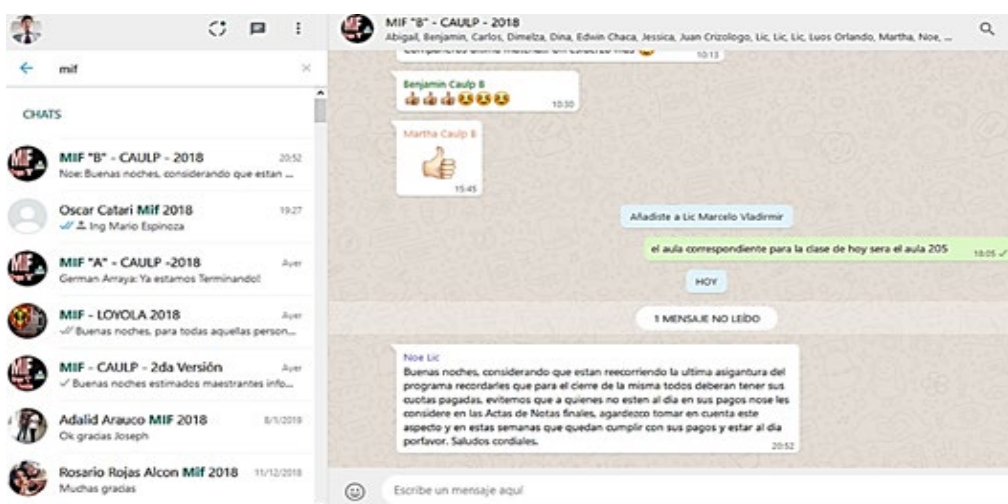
mif

CHATS

MIF "B" - CAULP - 2018 20:52
Noe: Buenas noches, considerando que estan ...

Oscar Catari Mif 2018 19:27
Ing Mario Espinoza

MIF "A" - CAULP -2018 Ayer
German Arraya: Ya estamos Terminando!

MIF - LOYOLA 2018 Ayer
Buenas noches, para todas aquellas person...

MIF - CAULP - 2da Versión Ayer
Buenas noches estimados maestrantes info...

Adalid Arauco MIF 2018 8/1/2018
Ok gracias Joseph

Rosario Rojas Alcon Mif 2018 11/12/2018
Muchas gracias

MIF "B" - CAULP - 2018
Abigail, Benjamin, Carlos, Dimelza, Dina, Edwin Chaca, Jessica, Juan Crizologo, Lic, Lic, Lic, Luos Orlando, Martha, Noe, ...

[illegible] 10:13

Benjamin Caulp B
👍👍👍😆😆😆 10:30

Martha Caulp B
👍 15:45

Añadiste a Lic Marcelo Vladirmir

el aula correspondiente para la clase de hoy sera el aula 205 18:05

HOY

1 MENSAJE NO LEÍDO

Noe Lic
Buenas noches, considerando que estan reecorriendo la ultima asignatura del programa recordarles que para el cierre de la misma todos deberan tener sus cuotas pagadas, evitemos que a quienes no esten al dia en sus pagos nose les considere en las Actas de Notas finales, agradezco tomar en cuenta este aspecto y en estas semanas que quedan cumplir con sus pagos y estar al dia porfavor. Saludos cordiales. 20:52

Escribe un mensaje aquí